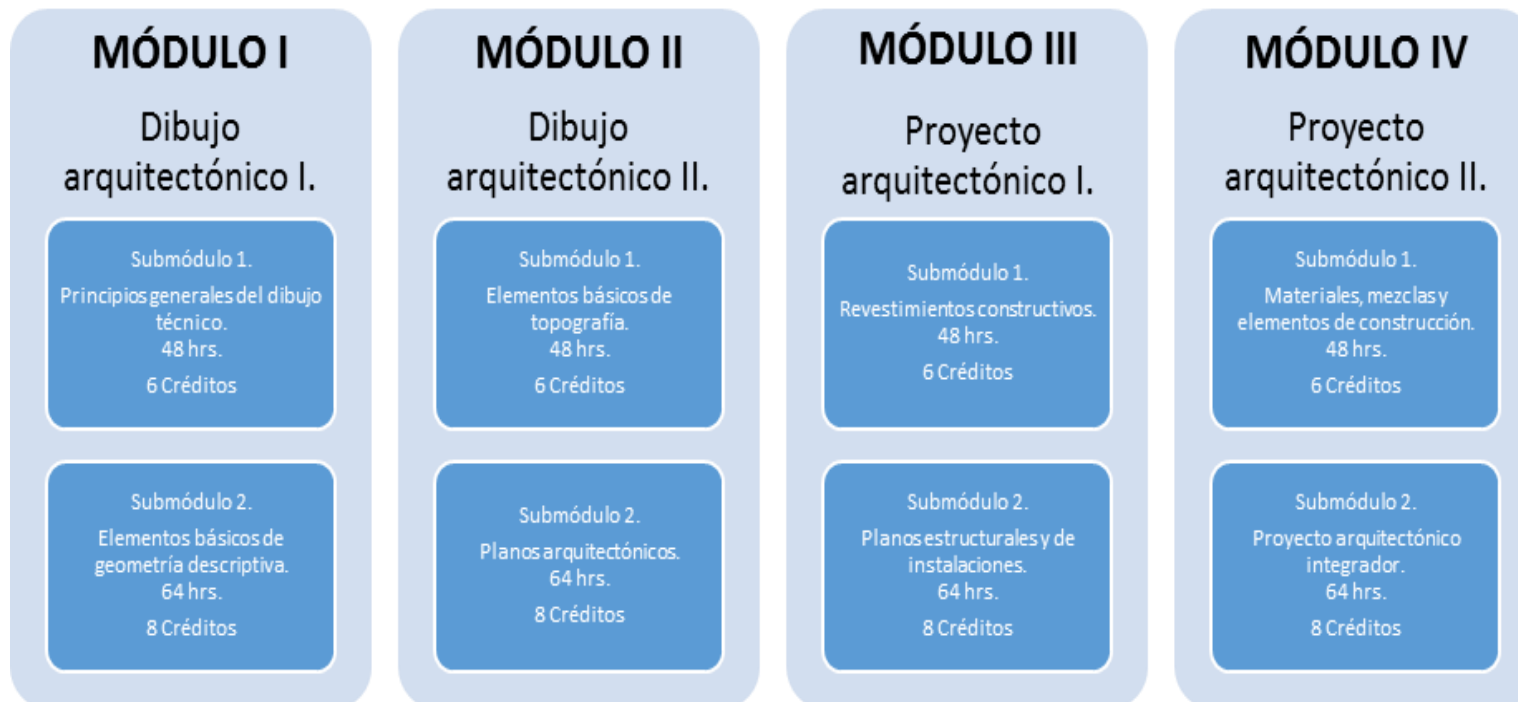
MÓDULO I

Dibujo arquitectónico I.

Submódulo 1.

Principios generales del dibujo técnico.
48 hrs.
6 Créditos

Submódulo 2.

Elementos básicos de geometría descriptiva.
64 hrs.
8 Créditos

MÓDULO II

Dibujo arquitectónico II.

Submódulo 1.

Elementos básicos de topografía.
48 hrs.
6 Créditos

Submódulo 2.

Planos arquitectónicos.
64 hrs.
8 Créditos

MÓDULO III

Proyecto arquitectónico I.

Submódulo 1.

Revestimientos constructivos.
48 hrs.
6 Créditos

Submódulo 2.

Planos estructurales y de instalaciones.
64 hrs.
8 Créditos

MÓDULO IV

Proyecto arquitectónico II.

Submódulo 1.

Materiales, mezclas y elementos de construcción.
48 hrs.
6 Créditos

Submódulo 2.

Proyecto arquitectónico integrador.
64 hrs.
8 Créditos